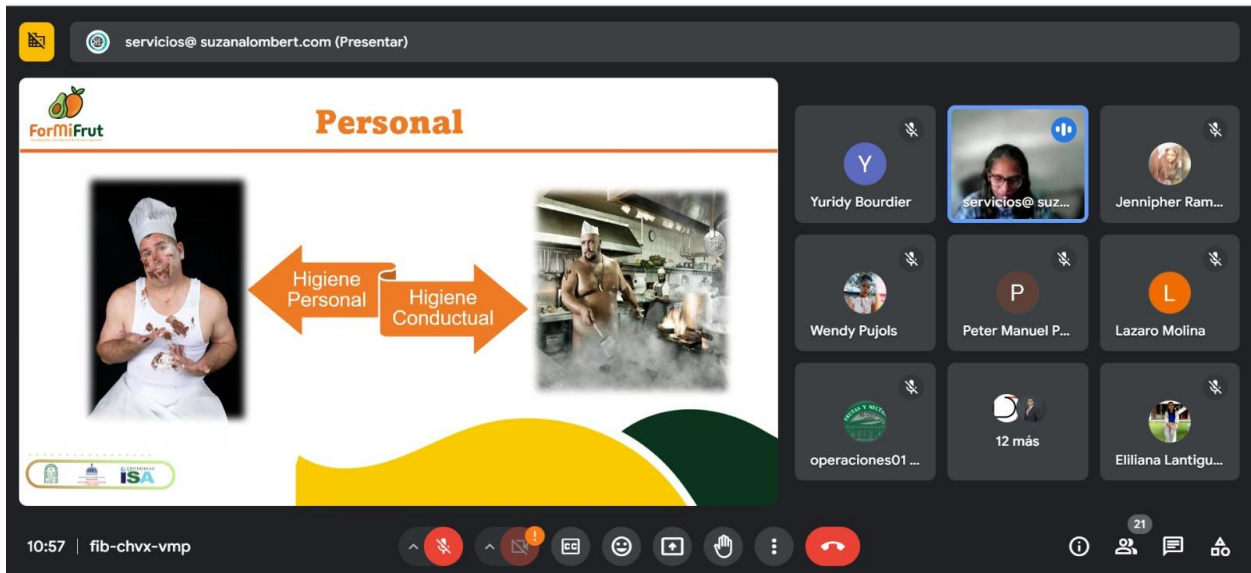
servicios@ suzanalombert.com (Presentar)

ForMiFrut

Personal

Higiene Personal

Higiene Conductual

ISA

Y
Yuridy Bourdier

servicios@ suz...

Jennipher Ram...

Wendy Pujols

P
Peter Manuel P...

L
Lazaro Molina

operaciones01 ...

12 más

Eliliana Lantigu...

10:57 | fib-chvx-vmp

21